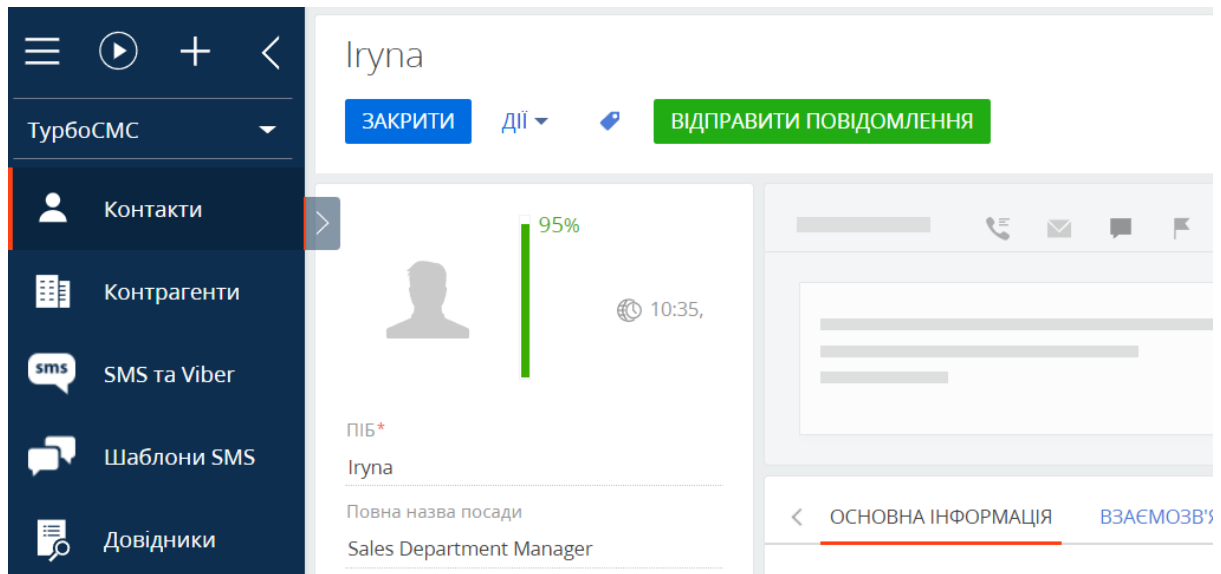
ТурбоСМС

Контакти

Контрагенти

sms

SMS та Viber

Шаблони SMS

Довідники

Iryna

ЗАКРИТИ

ДІЇ

ВІДПРАВИТИ ПОВІДОМЛЕННЯ

95%

10:35,

ПІБ*

Iryna

Повна назва посади

Sales Department Manager

ОСНОВНА ІНФОРМАЦІЯ

ВЗАЄМОЗВ'Я